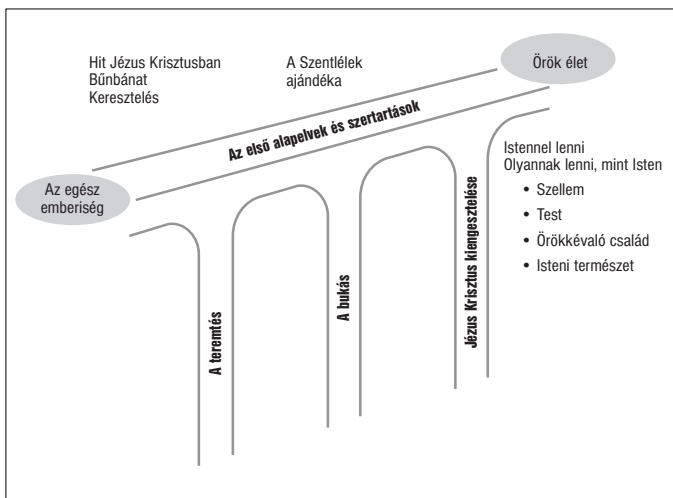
Hit Jézus Krisztusban
Bűnbánat
Keresztelés

A Szentlélek ajándéka

Örök élet

Az első alapelvek és szertartások

Az egész emberiség

Istennel lenni
Olyannak lenni, mint Isten
• Szellem
• Test
• Örökkévaló család
• Isteni természet

A teremtés

A bukás

Jézus Krisztus kiengesztelése